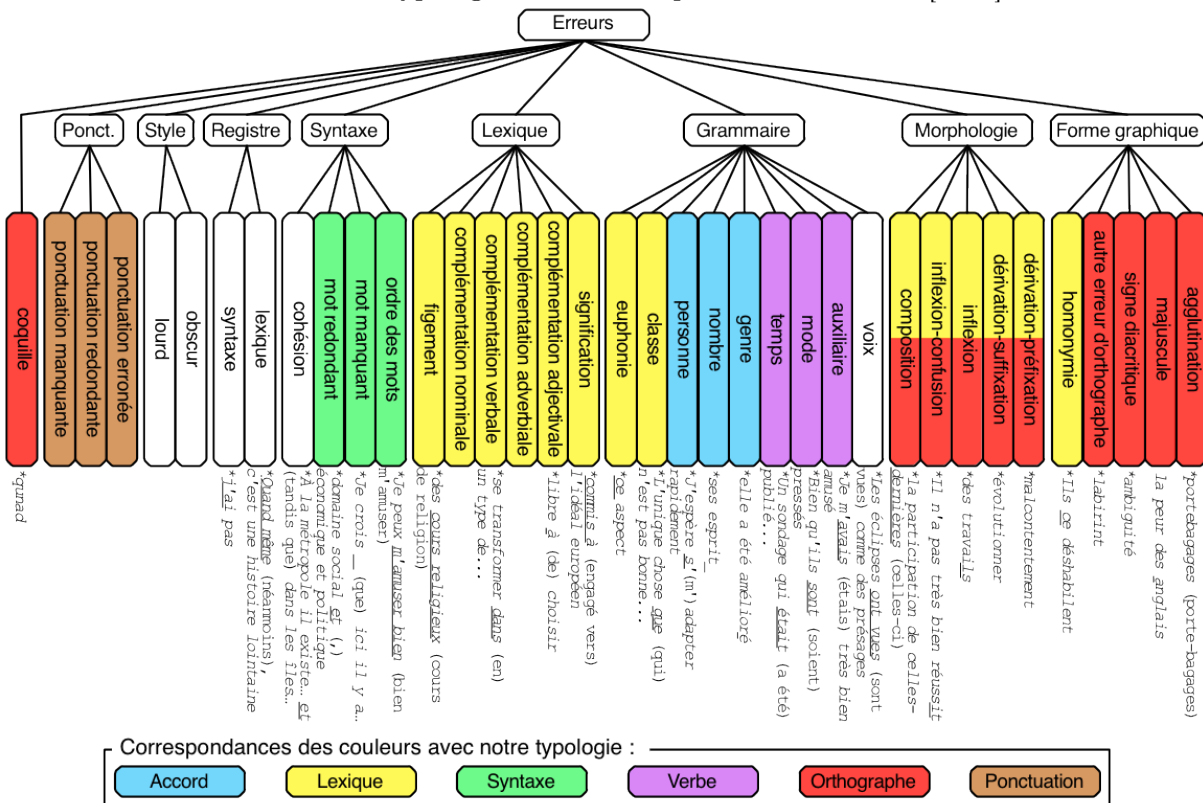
Erreurs

Ponct.

Style

Registre

Syntaxe

Lexique

Grammaire

Morphologie

Forme graphique

coquille

ponctuation manquante

ponctuation redondante

ponctuation erronée

lourd

obscur

syntaxe

lexique

cohésion

mot redondant

mot manquant

ordre des mots

figement

complémentation nominale

complémentation verbale

complémentation adverbiale

complémentation adjectivale

signification

euphonie

classe

personne

nombre

genre

temps

mode

auxiliaire

voix

composition

inflexion-confusion

inflexion

dérivation-suffixation

dérivation-préfixation

homonymie

autre erreur d'orthographe

signe diacritique

majuscule

agglutination

*qunad

*j'ai pas

*Quand même (néanmoins), c'est une histoire lointaine

*domaine social et (,) économique et politique *À la métropole il existe… et (tandis que) dans les îles…

*Je crois _ (que) ici il y a…

*Je peux m'amuser bien (bien m'amuser)

*des cours religieux (cours de religion)

*se transformer dans (en) un type de…

*libre à (de) choisir

*commis à (engagé vers) l'idéal européen

*ce aspect

*J'espère s'(m') adapter rapidement *L'unique chose que (qui) n'est pas bonne…

*ses esprit_

*elle a été amélioré

*Un sondage qui était (a été) publié… pressés

*Bien qu'ils sont (soient) amusé

*Je m'avais (étais) très bien

*Les éclipses ont vues (sont vues) comme des présages

*la participation de celles-dernières (celles-ci)

*Il n'a pas très bien réussit

*des travails

*évolutionner

*malcontentement

*Ils ce déshabilent

*labirint

*ambiguité

la peur des anglais

*portebagages (porte-bagages)

Correspondances des couleurs avec notre typologie :

Accord

Lexique

Syntaxe

Verbe

Orthographe

Ponctuation